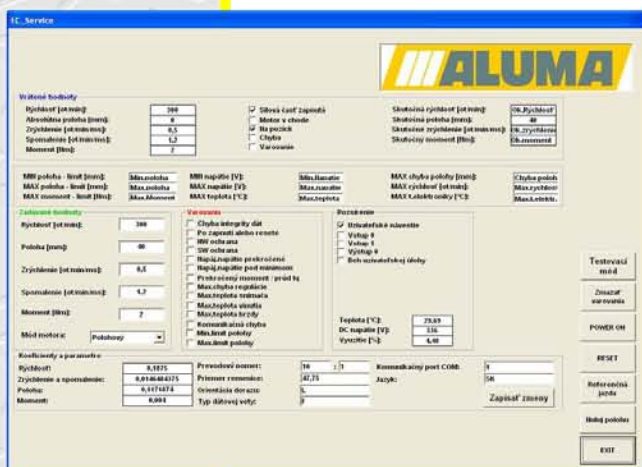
TC_Service

ALUMA

Vrátené hodnoty

Rýchlosť [ot/min]: 300
Absolútna poloha [mm]: 0
Zrýchlenie [ot/min/ms]: 0,5
Spomalenie [ot/min/ms]: 1,2
Moment [Nm]: 2

Silová časť zapnutá
Motor v chode
Na pozícii
Chyba
Varovanie

Skutočná rýchlosť [ot/min]: Ob.Rychlost
Skutočná poloha [mm]: 40
Skutočné zrýchlenie [ot/min/ms]: Ob.zrychlenie
Skutočný moment [Nm]: Ob.moment

MIN poloha - limit [mm]: Min.poloha
MAX poloha - limit [mm]: Max.poloha
MAX moment - limit [Nm]: Max.Moment
MIN napätie [V]: Min.Napatie
MAX napätie [V]: Max.napatie
MAX teplota [°C]: Max.teplota
MAX chyba polohy [mm]: Chyba poloh
MAX rýchlosť [ot/min]: Max.rychlost
MAX t.elektroniky [°C]: Max.t.elektr.

Zadávané hodnoty

Rýchlosť [ot/min]: 300
Poloha [mm]: 40
Zrýchlenie [ot/min/ms]: 0,5
Spomalenie [ot/min/ms]: 1,2
Moment [Nm]: 2
Mód motora: Polohový

Varovania

Chyba integrity dát
Po zapnutí alebo resete
HW ochrana
SW ochrana
Napájacie napätie prekročené
Napájacie napätie pod minimom
Prekročený moment / prúd Iq
Max.chyba regulácie
Max.teplota snímača
Max.teplota vinutia
Max.teplota brzdy
Komunikačná chyba
Min.limit polohy
Max.limit polohy

Rozšírenie

Užívateľské nastavenie
Vstup 0
Vstup 1
Výstup 0
Beh užívateľskej úlohy

Teplota [°C]: 29,69
DC napätie [V]: 336
Využitie [%]: 6,40

Koeficienty a parametre

Rýchlosť: 0,1875
Zrýchlenie a spomalenie: 0,0146484375
Poloha: 0,1171874
Moment: 0,001

Prevodový pomer: 10 : 1
Priemer remenice: 47,75
Orientácia dorazu: L
Typ dátovej vety: J

Komunikačný port COM: 1
Jazyk: SK

Zapísať zmeny

Testovací mód
Zmazať varovania
POWER ON
RESET
Referenčná jazda
Ulož polohu
EXIT